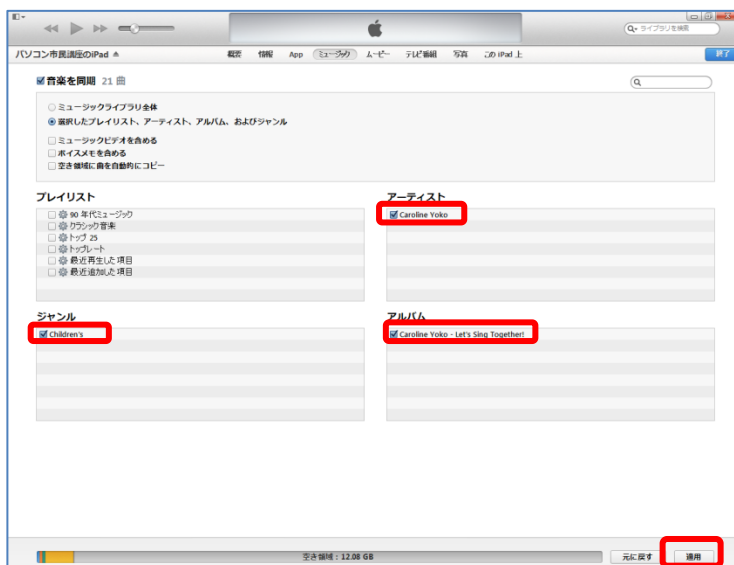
ライブラリを検索

パソコン市民講座のiPad

概要 情報 App ミュージック ムービー テレビ番組 写真 このiPad上

終了

音楽を同期 21 曲

ミュージックライブラリ全体

選択したプレイリスト、アーティスト、アルバム、およびジャンル

ミュージックビデオを含める

ボイスメモを含める

空き領域に曲を自動的にコピー

プレイリスト

90 年代ミュージック

クラシック音楽

トップ 25

トップレート

最近再生した項目

最近追加した項目

アーティスト

Caroline Yoko

ジャンル

Children's

アルバム

Caroline Yoko - Let's Sing Together!

空き領域：12.08 GB

元に戻す

適用